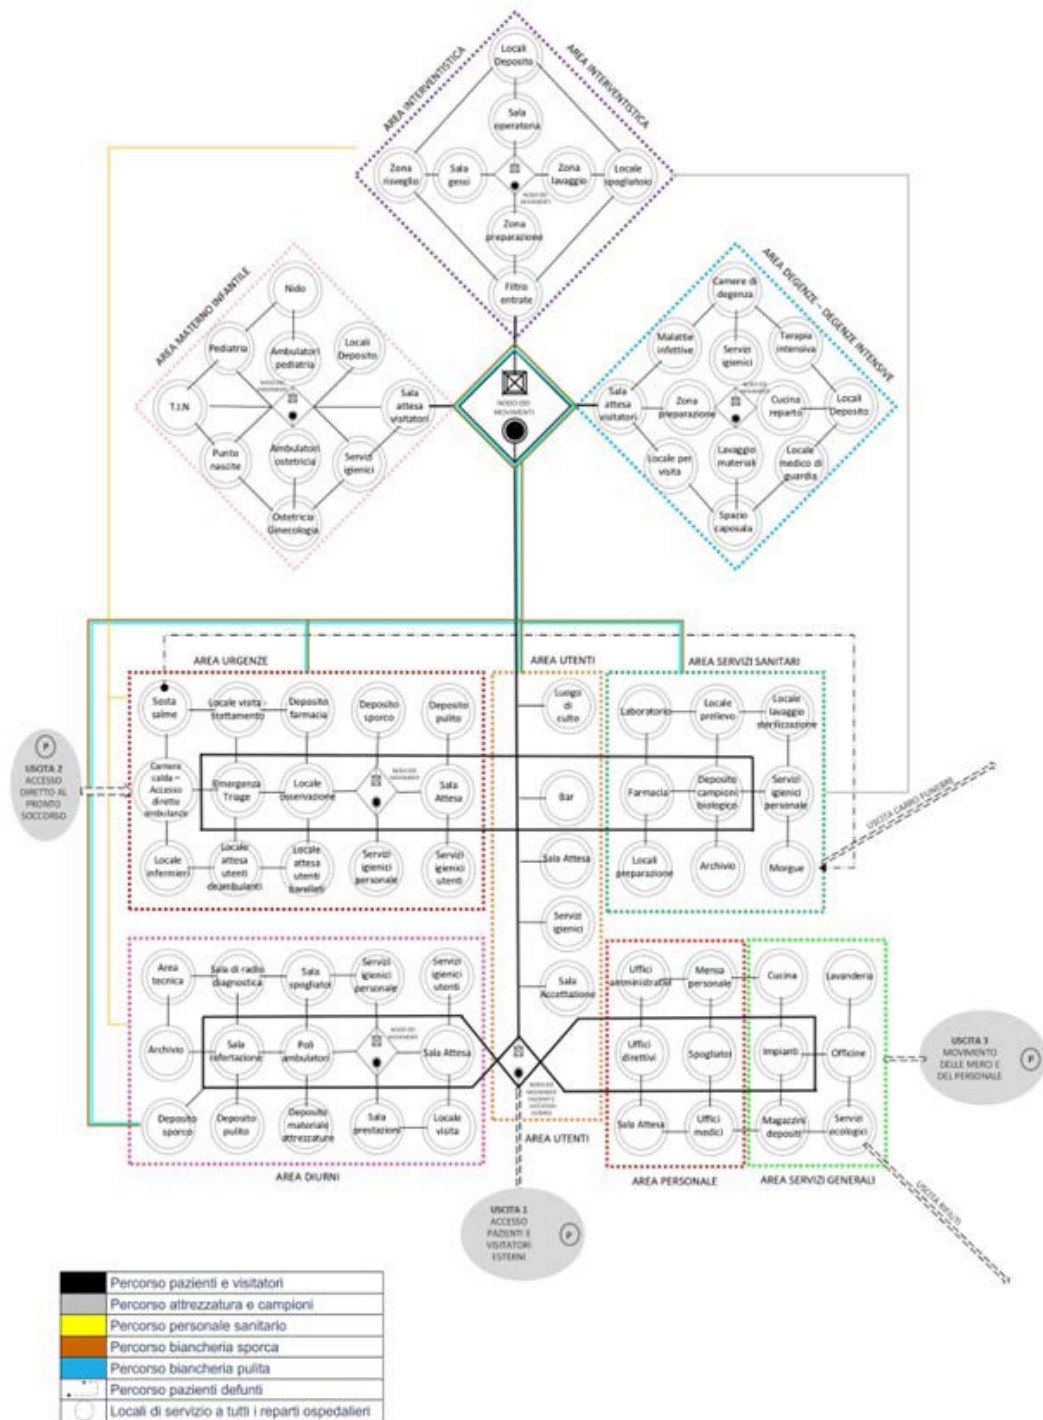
AREA INTERVENTISTICA
AREA INTERVENTISTICA
Locali Deposito
Sala operatoria
Zona risveglio
Sala gessi
Zona lavaggio
Locale spogliatoi
NODO DEI MOVIMENTI
Zona preparazione
Filtro entrate

AREA MATERNO INFANTILE
Nido
Pediatria
Ambulatori pediatria
Locali Deposito
T.I.N
NODO DEI MOVIMENTI
Sala attesa visitatori
Punto nascite
Ambulatori ostetricia
Servizi igienici
Ostetricia Ginecologia

NODO DEI MOVIMENTI

AREA DEGENZE - DEGENZE INTENSIVE
Camere di degenza
Malattie infettive
Servizi igienici
Terapia intensiva
Sala attesa visitatori
Zona preparazione
NODO DEI MOVIMENTI
Cucina reparto
Locali Deposito
Locale per visita
Lavaggio materiali
Locale medico di guardia
Spazio caposala

AREA URGENZE
AREA UTENTI
AREA SERVIZI SANITARI
Sosta salme
Locale visita trattamento
Deposito farmacia
Deposito sporco
Deposito pulito
Luogo di culto
Laboratorio
Locale prelievo
Locale lavaggio sterilizzazione
USCITA 2 ACCESSO DIRETTO AL PRONTO SOCCORSO
Camera calda - Accesso diretto ambulanze
Emergenza Triage
Locale osservazione
NODO DEI MOVIMENTI
Sala Attesa
Bar
Farmacia
Deposito campioni biologici
Servizi igienici personale
USCITA CARRO FUNEBRE
Locale infermieri
Locale attesa utenti deambulanti
Locale attesa utenti barellati
Servizi igienici personale
Servizi igienici utenti
Sala Attesa
Locali preparazione
Archivio
Morgue
Servizi igienici

Area tecnica
Sala di radio diagnostica
Sala spogliatoi
Servizi igienici personale
Servizi igienici utenti
Sala Accettazione
Uffici amministrativi
Mensa personale
Cucina
Lavanderia
Archivio
Sala refertazione
Poli ambulatori
NODO DEI MOVIMENTI
Sala Attesa
NODO DEI MOVIMENTI
Uffici direttivi
Spogliatoi
Impianti
Officine
USCITA 3 MOVIMENTO DELLE MERCI E DEL PERSONALE
Deposito sporco
Deposito pulito
Deposito materiale attrezzature
Sala prestazioni
Locale visita
Sala Attesa
Uffici medici
Magazzini depositi
Servizi ecologici
AREA DIURNI
AREA UTENTI
AREA PERSONALE
AREA SERVIZI GENERALI
USCITA RIFIUTI
USCITA 1 ACCESSO PAZIENTI E VISITATORI ESTERNI

Percorso pazienti e visitatori
Percorso attrezzatura e campioni
Percorso personale sanitario
Percorso biancheria sporca
Percorso biancheria pulita
Percorso pazienti defunti
Locali di servizio a tutti i reparti ospedalieri